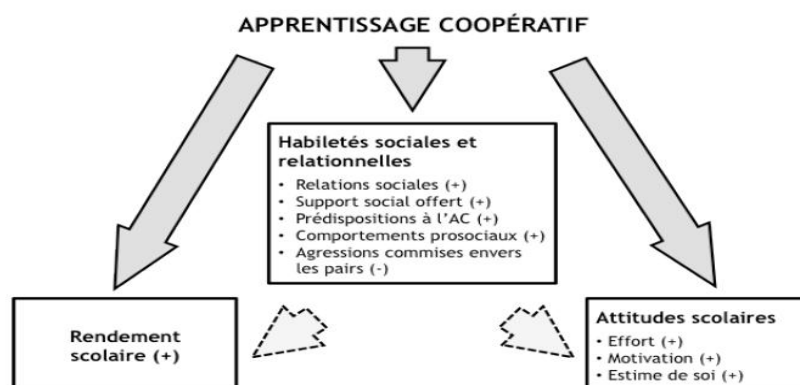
APPRENTISSAGE COOPÉRATIF

Habiletés sociales et relationnelles
• Relations sociales (+)
• Support social offert (+)
• Prédispositions à l'AC (+)
• Comportements prosociaux (+)
• Agressions commises envers les pairs (-)

Rendement scolaire (+)

Attitudes scolaires
• Effort (+)
• Motivation (+)
• Estime de soi (+)